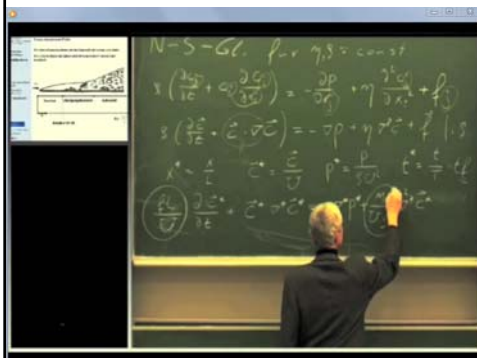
N - S - Gl. für $\eta, \rho$ = const

$\rho\left(\frac{\partial c_i}{\partial t} + c_j \frac{\partial c_i}{\partial x_j}\right) = -\frac{\partial p}{\partial x_i} + \eta \frac{\partial^2 c_i}{\partial x_j^2} + f_i$

$\rho\left(\frac{\partial \vec{c}}{\partial t} + \vec{c} \cdot \nabla \vec{c}\right) = -\nabla p + \eta \nabla^2 \vec{c} + \vec{f}$ | $\frac{L}{\rho U^2}$

$x^* = \frac{x}{L}$ $\quad c^* = \frac{c}{U}$ $\quad p^* = \frac{p}{\rho U^2}$ $\quad t^* = \frac{t}{T} = t f$

$\frac{fL}{U} \frac{\partial c^*}{\partial t^*} + c^* \cdot \nabla^* c^* = -\nabla^* p^* + \frac{\eta}{\rho U L} \nabla^{*2} c^*$